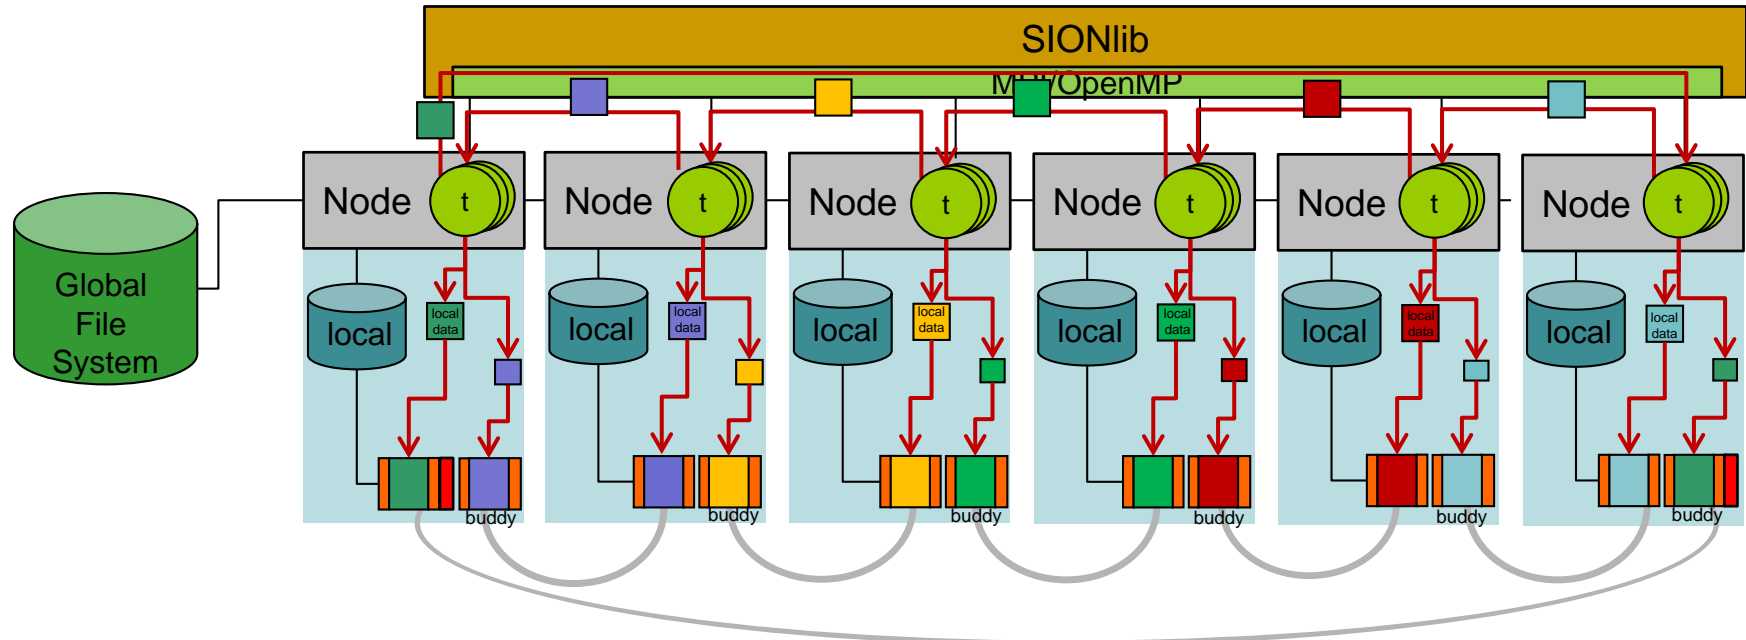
SIONlib

MPI/OpenMP

Global File System

Node t
local
local data
buddy

Node t
local
local data
buddy

Node t
local
local data
buddy

Node t
local
local data
buddy

Node t
local
local data
buddy

Node t
local
local data
buddy